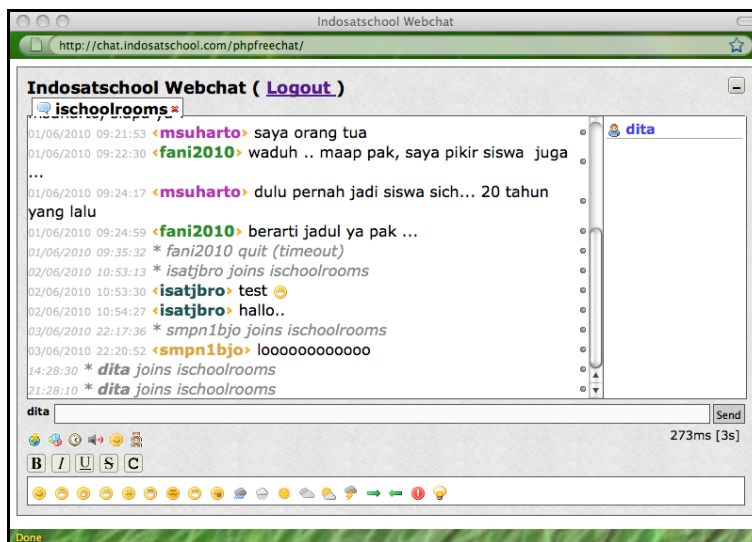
Indosatschool Webchat

http://chat.indosatschool.com/phpfreechat/

Indosatschool Webchat ( Logout )

ischoolrooms

01/06/2010 09:21:53 ‹msuharto› saya orang tua
01/06/2010 09:22:30 ‹fani2010› waduh .. maap pak, saya pikir siswa juga ...
01/06/2010 09:24:17 ‹msuharto› dulu pernah jadi siswa sich... 20 tahun yang lalu
01/06/2010 09:24:59 ‹fani2010› berarti jadul ya pak ...
01/06/2010 09:35:32 * fani2010 quit (timeout)
02/06/2010 10:53:13 * isatjbro joins ischoolrooms
02/06/2010 10:53:30 ‹isatjbro› test
02/06/2010 10:54:27 ‹isatjbro› hallo..
03/06/2010 22:17:36 * smpn1bjo joins ischoolrooms
03/06/2010 22:20:52 ‹smpn1bjo› looooooooooooo
14:28:30 * dita joins ischoolrooms
21:28:10 * dita joins ischoolrooms

dita

dita

Send

273ms [3s]

B I U S C

Done